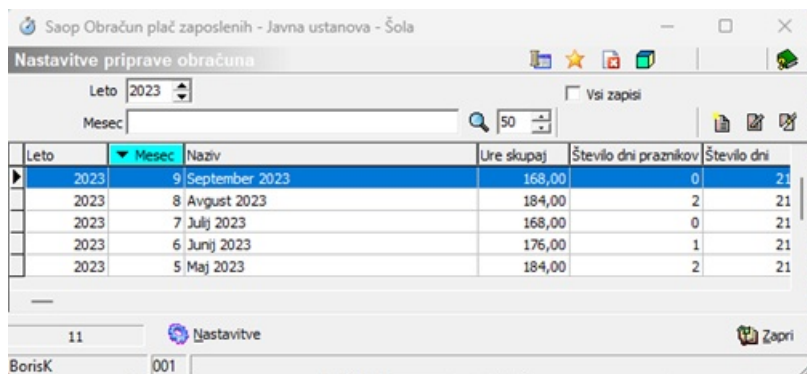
Saop Obračun plač zaposlenih - Javna ustanova - Šola

Nastavitve priprave obračuna

Leto 2023

Vsi zapisi

Mesec

50

| Leto | Mesec | Naziv | Ure skupaj | Število dni praznikov | Število dni |
|---|---|---|---|---|---|
| 2023 | 9 | September 2023 | 168,00 | 0 | 21 |
| 2023 | 8 | Avgust 2023 | 184,00 | 2 | 21 |
| 2023 | 7 | Julij 2023 | 168,00 | 0 | 21 |
| 2023 | 6 | Junij 2023 | 176,00 | 1 | 21 |
| 2023 | 5 | Maj 2023 | 184,00 | 2 | 21 |

11

Nastavitve

Zapri

BorisK

001